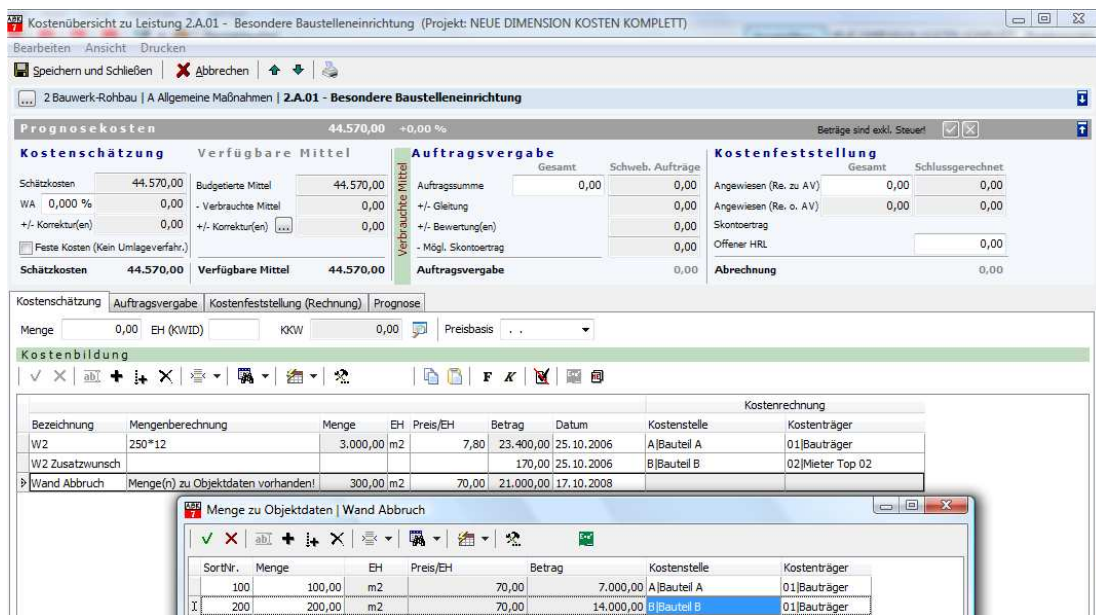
Kostenübersicht zu Leistung 2.A.01 - Besondere Baustelleneinrichtung (Projekt: NEUE DIMENSION KOSTEN KOMPLETT)

Bearbeiten Ansicht Drucken

Speichern und Schließen | Abbrechen

2 Bauwerk-Rohbau | A Allgemeine Maßnahmen | 2.A.01 - Besondere Baustelleneinrichtung

Prognosekosten 44.570,00 +0,00 % Beträge sind exkl. Steuer!

Kostenschätzung
Schätzkosten 44.570,00
WA 0,000 % 0,00
+/- Korrektur(en) 0,00
Feste Kosten (Kein Umlageverfahr.)
Schätzkosten 44.570,00

Verfügbare Mittel
Budgetierte Mittel 44.570,00
- Verbrauchte Mittel 0,00
+/- Korrektur(en) ... 0,00
Verfügbare Mittel 44.570,00

Verbrauchte Mittel

Auftragsvergabe
Gesamt Schweb. Aufträge
Auftragssumme 0,00 0,00
+/- Gleitung 0,00
+/- Bewertung(en) 0,00
- Mögl. Skontoertrag 0,00
Auftragsvergabe 0,00

Kostenfeststellung
Gesamt Schlussgerechnet
Angewiesen (Re. zu AV) 0,00 0,00
Angewiesen (Re. o. AV) 0,00 0,00
Skontoertrag
Offener HRL 0,00
Abrechnung 0,00

Kostenschätzung | Auftragsvergabe | Kostenfeststellung (Rechnung) | Prognose

Menge 0,00 EH (KWID) KKW 0,00 Preisbasis . .

Kostenbildung

F K

| Bezeichnung | Mengenberechnung | Menge | EH | Preis/EH | Betrag | Datum | Kostenstelle | Kostenträger |
|---|---|---|---|---|---|---|---|---|
| W2 | 250*12 | 3.000,00 | m2 | 7,80 | 23.400,00 | 25.10.2006 | A\|Bauteil A | 01\|Bauträger |
| W2 Zusatzwunsch | | | | | 170,00 | 25.10.2006 | B\|Bauteil B | 02\|Mieter Top 02 |
| Wand Abbruch | Menge(n) zu Objektdaten vorhanden! | 300,00 | m2 | 70,00 | 21.000,00 | 17.10.2008 | | |

Kostenrechnung

Menge zu Objektdaten | Wand Abbruch

| SortNr. | Menge | EH | Preis/EH | Betrag | Kostenstelle | Kostenträger |
|---|---|---|---|---|---|---|
| 100 | 100,00 | m2 | 70,00 | 7.000,00 | A\|Bauteil A | 01\|Bauträger |
| 200 | 200,00 | m2 | 70,00 | 14.000,00 | B\|Bauteil B | 01\|Bauträger |